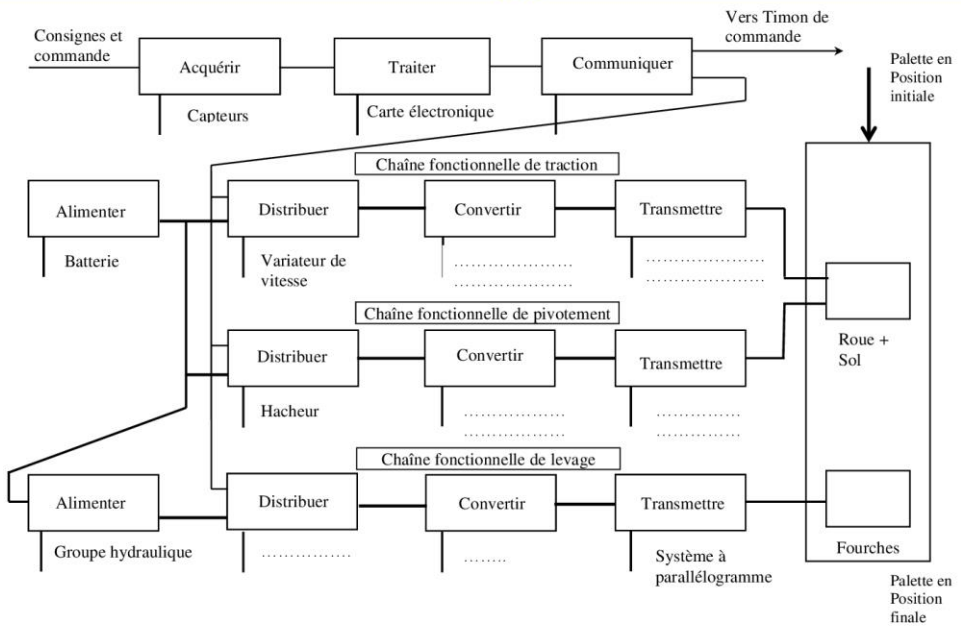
Consignes et commande

Acquérir

Capteurs

Traiter

Carte électronique

Communiquer

Vers Timon de commande

Palette en Position initiale

Chaîne fonctionnelle de traction

Alimenter

Batterie

Distribuer

Variateur de vitesse

Convertir

…………………
…………………

Transmettre

…………………
…………………

Chaîne fonctionnelle de pivotement

Distribuer

Hacheur

Convertir

………………
………………

Transmettre

……………
……………

Roue + Sol

Chaîne fonctionnelle de levage

Alimenter

Groupe hydraulique

Distribuer

……………

Convertir

……..

Transmettre

Système à parallélogramme

Fourches

Palette en Position finale